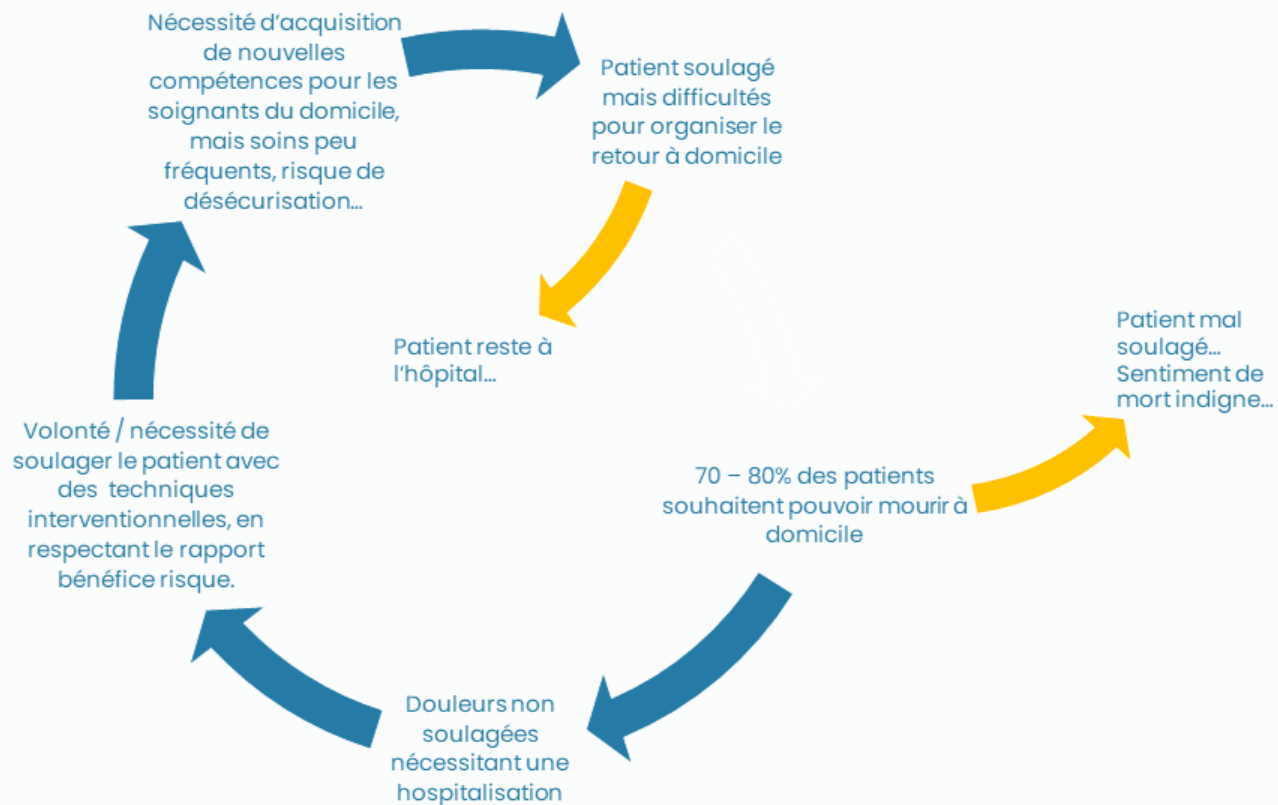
Nécessité d'acquisition de nouvelles compétences pour les soignants du domicile, mais soins peu fréquents, risque de désécurisation...

Patient soulagé mais difficultés pour organiser le retour à domicile

Patient reste à l'hôpital...

Patient mal soulagé... Sentiment de mort indigne...

70 – 80% des patients souhaitent pouvoir mourir à domicile

Volonté / nécessité de soulager le patient avec des techniques interventionnelles, en respectant le rapport bénéfice risque.

Douleurs non soulagées nécessitant une hospitalisation